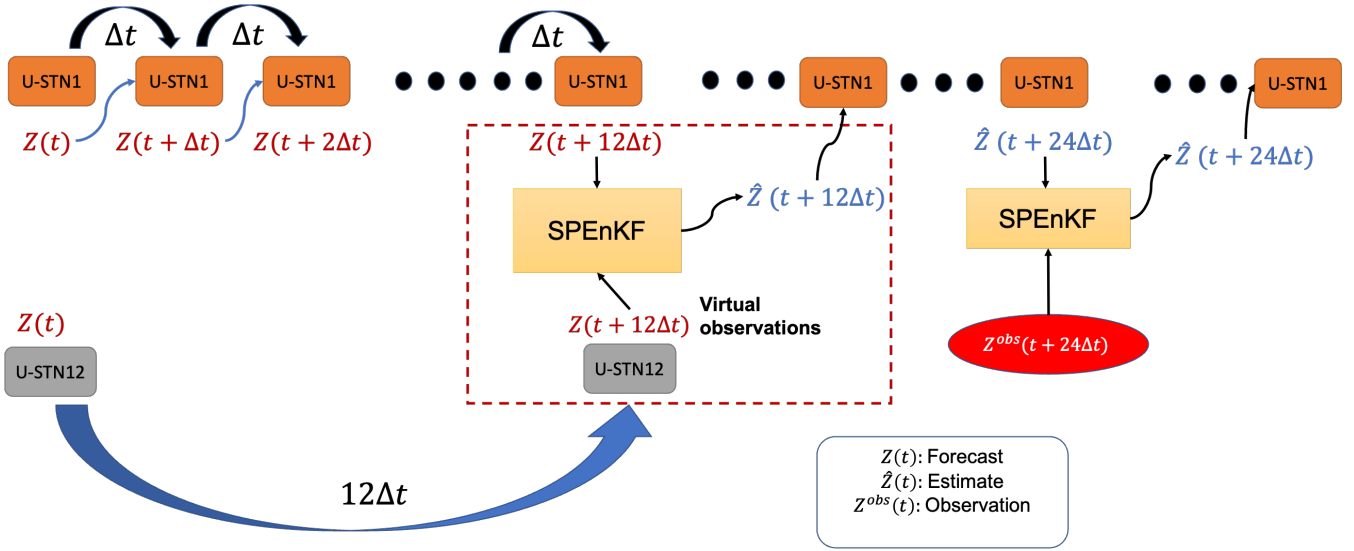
$\Delta t$ $\Delta t$ $\Delta t$

U-STN1 U-STN1 U-STN1 U-STN1 U-STN1 U-STN1 U-STN1

$Z(t)$ $Z(t+\Delta t)$ $Z(t+2\Delta t)$

$Z(t+12\Delta t)$

SPEnKF

$\hat{Z}\,(t+12\Delta t)$

$Z(t+12\Delta t)$ Virtual observations

U-STN12

$\hat{Z}\,(t+24\Delta t)$

SPEnKF

$\hat{Z}\,(t+24\Delta t)$

$Z^{obs}(t+24\Delta t)$

$Z(t)$

U-STN12

$12\Delta t$

$Z(t)$: Forecast
$\hat{Z}(t)$: Estimate
$Z^{obs}(t)$: Observation